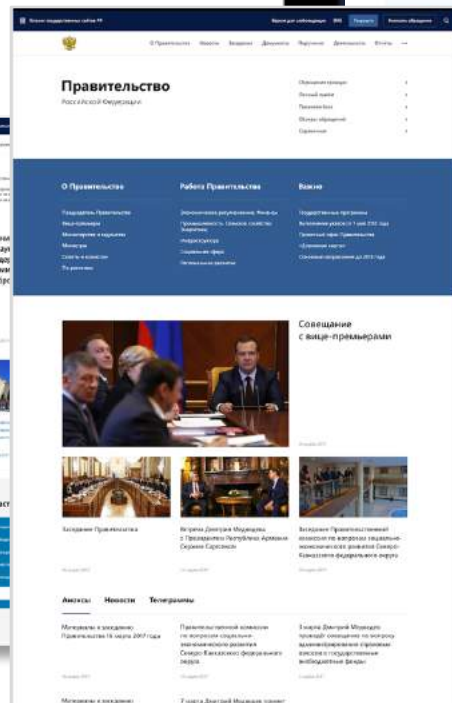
Портал государственных сайтов РФ

Версия для слабовидящих ENG Подписаться Интернет-обращение

О Правительстве Новости Заседания Документы Регионы Деятельность Фото ...

Правительство
Российской Федерации

Обращения граждан
Личный прием
Пресс-центр
Обзоры обращений
Справочник

О Правительстве
Председатель Правительства
Вице-премьеры
Министерства и ведомства
Министры
Советы и комиссии
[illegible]

Работа Правительства
Экономическое регулирование. Финансы
Промышленность. Сельское хозяйство
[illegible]
Инфраструктура
Социальная сфера
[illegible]

Важно
Государственные программы
Исполнение указов от 7 мая 2012 года
Проектный офис Правительства
«Дорожные карты»
Основные направления до 2018 года

Совещание с вице-премьерами

Заседание Правительства

Встреча Дмитрия Медведева с Президентом Республики Армения Сержем Саргсяном

Заседание Правительственной комиссии по вопросам социально-экономического развития Северо-Кавказского федерального округа

Анонсы Новости Телеграммы

Материалы к заседанию Правительства 16 марта 2017 года

Правительственной комиссии по вопросам социально-экономического развития Северо-Кавказского федерального округа

3 марта Дмитрий Медведев проведёт совещание по вопросу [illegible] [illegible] государственных внебюджетных фондов

Материалы к заседанию

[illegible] Дмитрий Медведев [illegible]